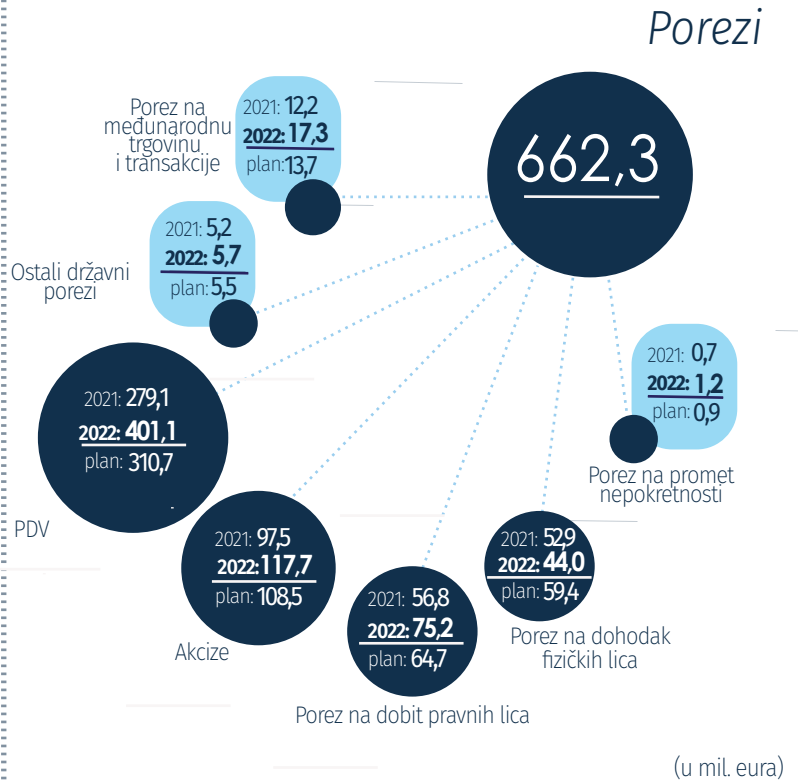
Porezi

662,3

Porez na međunarodnu trgovinu i transakcije
2021: 12,2
2022: 17,3
plan: 13,7

Ostali državni porezi
2021: 5,2
2022: 5,7
plan: 5,5

2021: 0,7
2022: 1,2
plan: 0,9
Porez na promet nepokretnosti

2021: 279,1
2022: 401,1
plan: 310,7
PDV

2021: 97,5
2022: 117,7
plan: 108,5
Akcize

2021: 56,8
2022: 75,2
plan: 64,7
Porez na dobit pravnih lica

2021: 52,9
2022: 44,0
plan: 59,4
Porez na dohodak fizičkih lica

(u mil. eura)